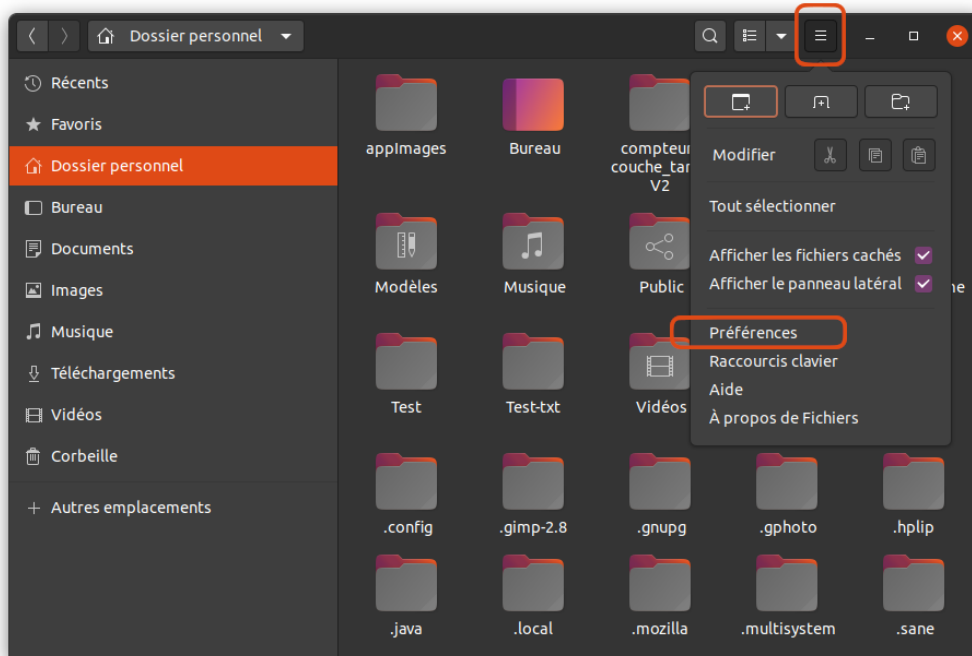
Dossier personnel

Récents
Favoris
Dossier personnel
Bureau
Documents
Images
Musique
Téléchargements
Vidéos
Corbeille
Autres emplacements

appImages
Bureau
compteur couche_ta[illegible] V2
Modèles
Musique
Public
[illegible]ne
Test
Test-txt
Vidéos
.config
.gimp-2.8
.gnupg
.gphoto
.hplip
.java
.local
.mozilla
.multisystem
.sane

Modifier
Tout sélectionner
Afficher les fichiers cachés
Afficher le panneau latéral
Préférences
Raccourcis clavier
Aide
À propos de Fichiers